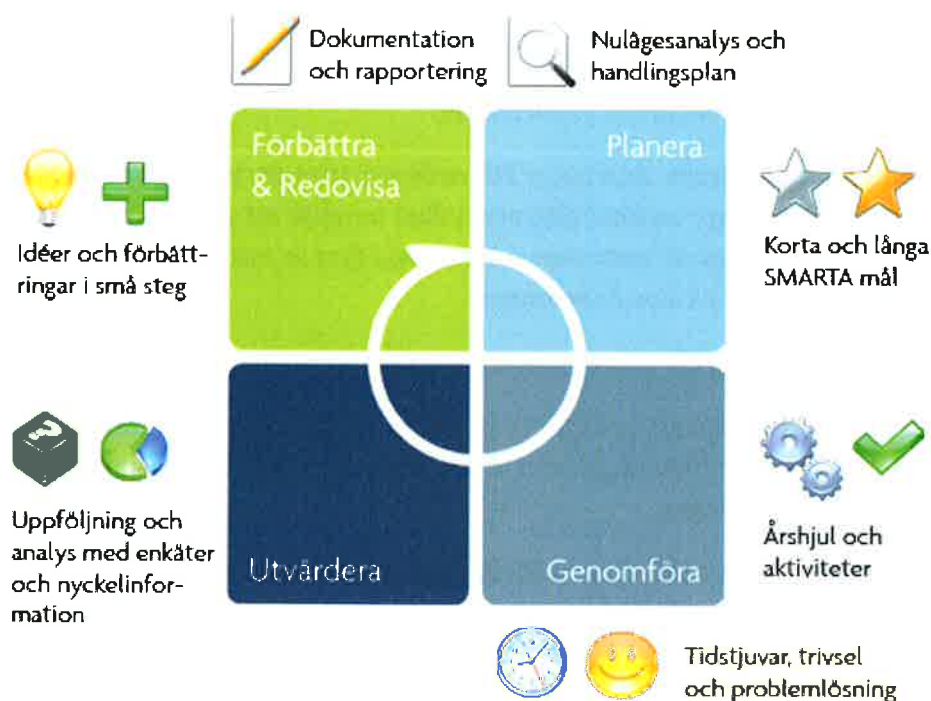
Dokumentation och rapportering

Nulägesanalys och handlingsplan

Förbättra & Redovisa

Planera

Idéer och förbättringar i små steg

Korta och långa SMARTA mål

Uppföljning och analys med enkäter och nyckelinformation

Utvärdera

Genomföra

Årshjul och aktiviteter

Tidstjuvar, trivsel och problemlösning